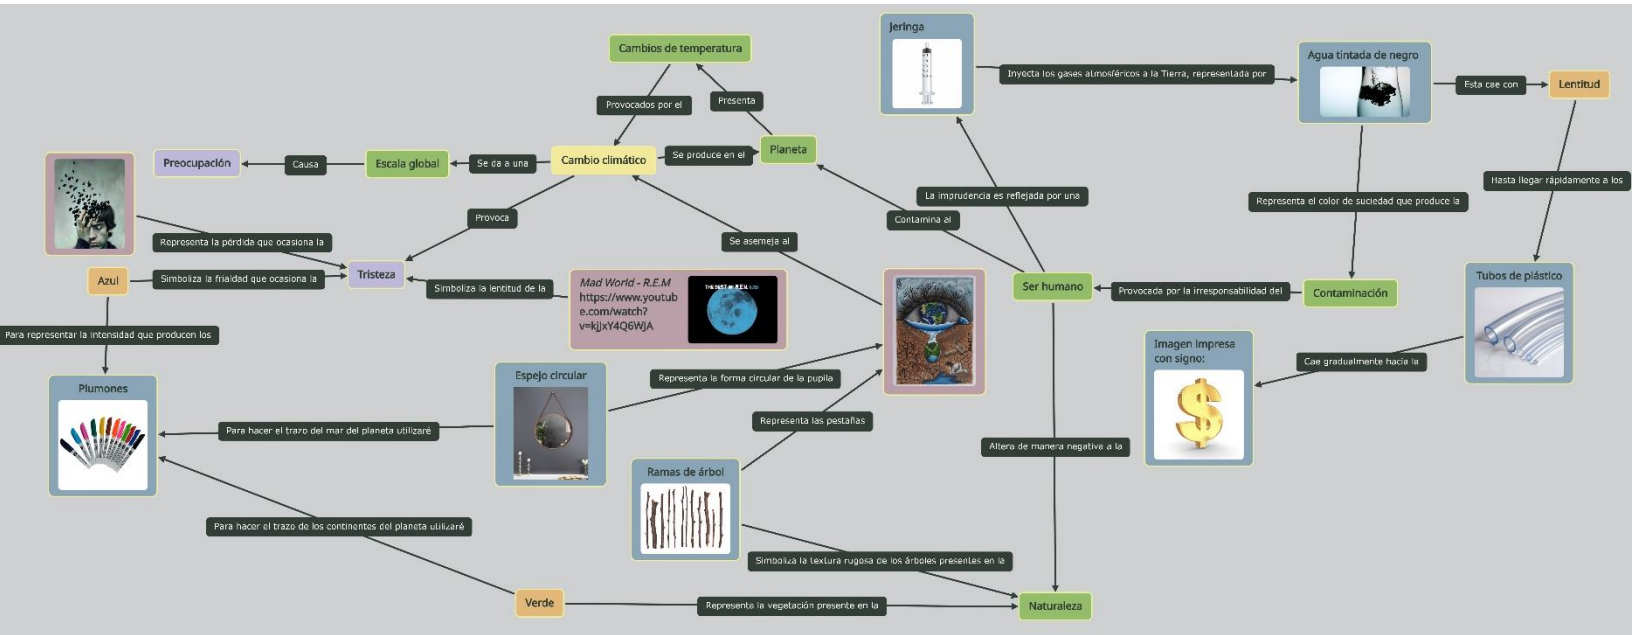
Jeringa

Inyecta los gases atmosféricos a la Tierra, representada por

Agua tintada de negro

Esta cae con

Lentitud

Cambios de temperatura

Provocados por el

Presenta

Preocupación

Causa

Escala global

Se da a una

Cambio climático

Se produce en el

Planeta

Hasta llegar rápidamente a los

La imprudencia es reflejada por una

Representa el color de suciedad que produce la

Contamina al

Provoca

Representa la pérdida que ocasiona la

Se asemeja al

Azul

Simboliza la frialdad que ocasiona la

Tristeza

Simboliza la lentitud de la

Mad World - R.E.M
https://www.youtube.com/watch?v=kJjxY4Q6WJA

THE BEST OF R.E.M.

Ser humano

Provocada por la irresponsabilidad del

Contaminación

Tubos de plástico

Para representar la intensidad que producen los

Imagen impresa con signo:

Cae gradualmente hacia la

Plumones

Espejo circular

Representa la forma circular de la pupila

Para hacer el trazo del mar del planeta utilizaré

Representa las pestañas

Altera de manera negativa a la

Ramas de árbol

Para hacer el trazo de los continentes del planeta utilizaré

Simboliza la textura rugosa de los árboles presentes en la

Verde

Representa la vegetación presente en la

Naturaleza